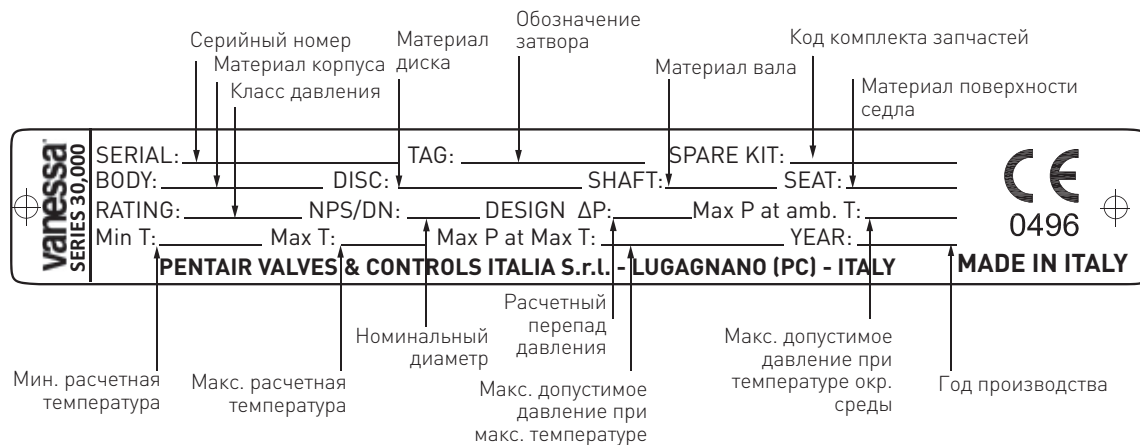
Серийный номер
Материал корпуса
Класс давления
Материал диска
Обозначение затвора
Материал вала
Код комплекта запчастей
Материал поверхности седла

vanessa
SERIES 30,000

SERIAL: TAG: SPARE KIT:
BODY: DISC: SHAFT: SEAT:
RATING: NPS/DN: DESIGN ΔP: Max P at amb. T:
Min T: Max T: Max P at Max T: YEAR:
PENTAIR VALVES & CONTROLS ITALIA S.r.l. - LUGAGNANO (PC) - ITALY

CE
0496
MADE IN ITALY

Мин. расчетная температура
Макс. расчетная температура
Номинальный диаметр
Расчетный перепад давления
Макс. допустимое давление при макс. температуре
Макс. допустимое давление при температуре окр. среды
Год производства